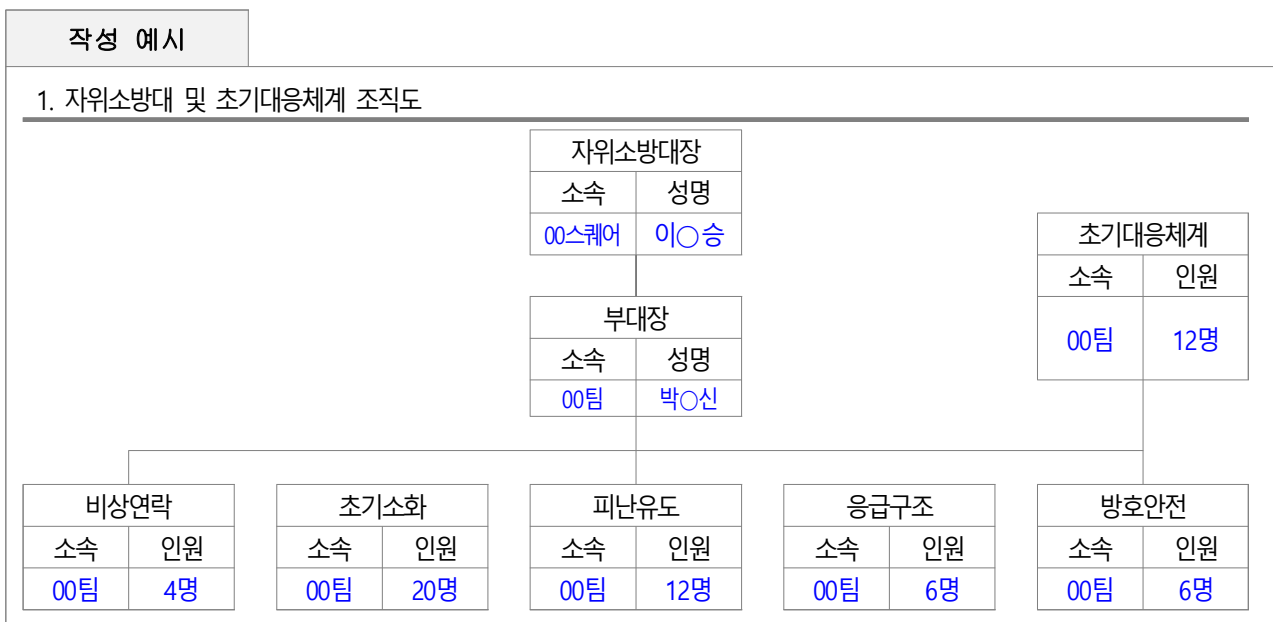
작성 예시

1. 자위소방대 및 초기대응체계 조직도

| 자위소방대장 | |
|---|---|
| 소속 | 성명 |
| 00스퀘어 | 이○승 |

| 초기대응체계 | |
|---|---|
| 소속 | 인원 |
| 00팀 | 12명 |

| 부대장 | |
|---|---|
| 소속 | 성명 |
| 00팀 | 박○신 |

| 비상연락 | |
|---|---|
| 소속 | 인원 |
| 00팀 | 4명 |

| 초기소화 | |
|---|---|
| 소속 | 인원 |
| 00팀 | 20명 |

| 피난유도 | |
|---|---|
| 소속 | 인원 |
| 00팀 | 12명 |

| 응급구조 | |
|---|---|
| 소속 | 인원 |
| 00팀 | 6명 |

| 방호안전 | |
|---|---|
| 소속 | 인원 |
| 00팀 | 6명 |